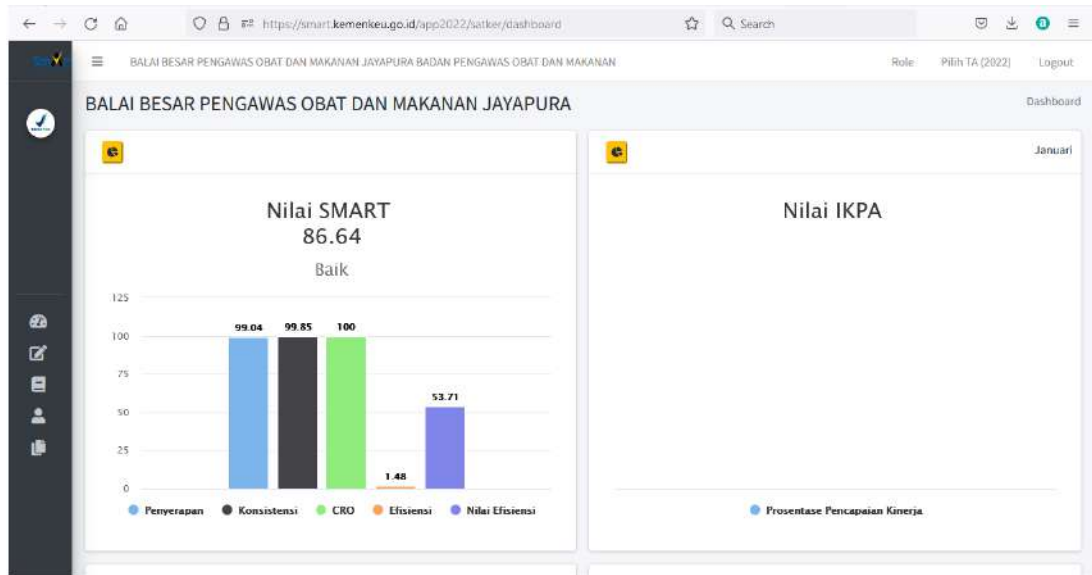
https://smart.kemenkeu.go.id/app2022/satker/dashboard

Search

BALAI BESAR PENGAWAS OBAT DAN MAKANAN JAYAPURA BADAN PENGAWAS OBAT DAN MAKANAN

Role

Pilih TA (2022)

Logout

BALAI BESAR PENGAWAS OBAT DAN MAKANAN JAYAPURA

Dashboard

Januari

Nilai SMART
86.64
Baik

125
100
75
50
25
0

99.04
99.85
100
1.48
53.71

Penyerapan
Konsistensi
CRO
Efisiensi
Nilai Efisiensi

Nilai IKPA

Prosentase Pencapaian Kinerja